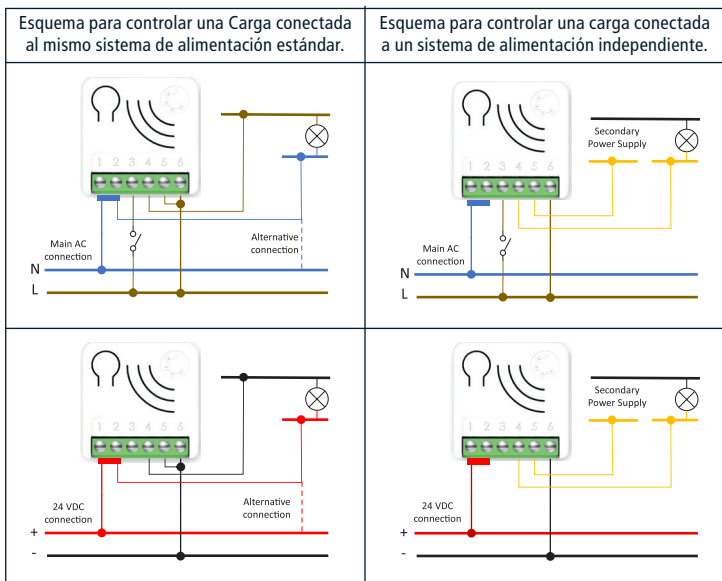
| Esquema para controlar una Carga conectada al mismo sistema de alimentación estándar. | Esquema para controlar una carga conectada a un sistema de alimentación independiente. |
|---|---|
| 1 2 3 4 5 6<br>Main AC connection<br>Alternative connection<br>N<br>L | 1 2 3 4 5 6<br>Secondary Power Supply<br>Main AC connection<br>N<br>L |
| 1 2 3 4 5 6<br>24 VDC connection<br>Alternative connection<br>+<br>- | 1 2 3 4 5 6<br>Secondary Power Supply<br>24 VDC connection<br>+<br>- |